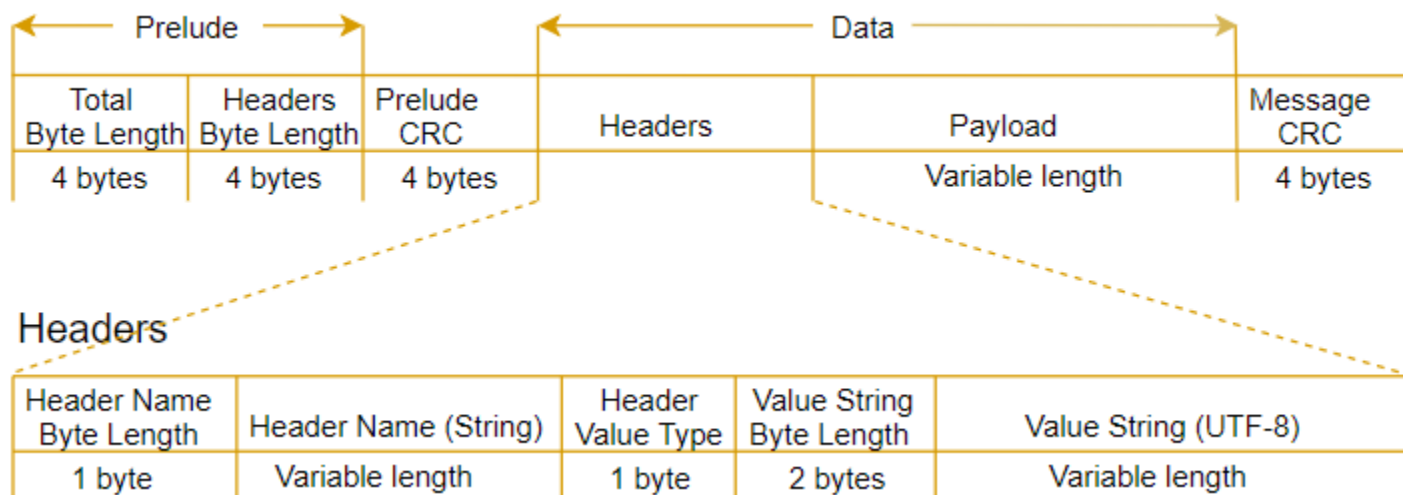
Prelude

Data

| Total Byte Length | Headers Byte Length | Prelude CRC | Headers | Payload | Message CRC |
|---|---|---|---|---|---|
| 4 bytes | 4 bytes | 4 bytes | | Variable length | 4 bytes |

Headers

| Header Name Byte Length | Header Name (String) | Header Value Type | Value String Byte Length | Value String (UTF-8) |
|---|---|---|---|---|
| 1 byte | Variable length | 1 byte | 2 bytes | Variable length |